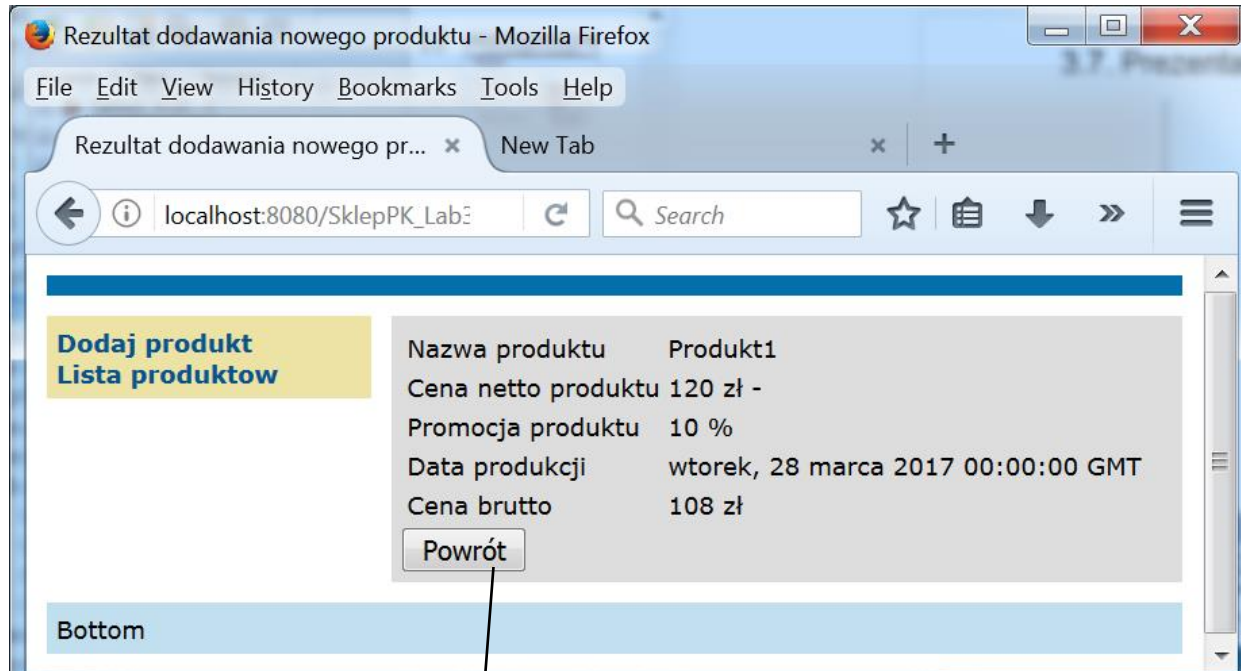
Rezultat dodawania nowego produktu - Mozilla Firefox

3.7. Prezenta

File Edit View History Bookmarks Tools Help

Rezultat dodawania nowego pr... ×

New Tab ×

+

localhost:8080/SklepPK_Lab3

Search

Dodaj produkt
Lista produktow

| | |
|---|---|
| Nazwa produktu | Produkt1 |
| Cena netto produktu | 120 zł - |
| Promocja produktu | 10 % |
| Data produkcji | wtorek, 28 marca 2017 00:00:00 GMT |
| Cena brutto | 108 zł |

Powrót

Bottom